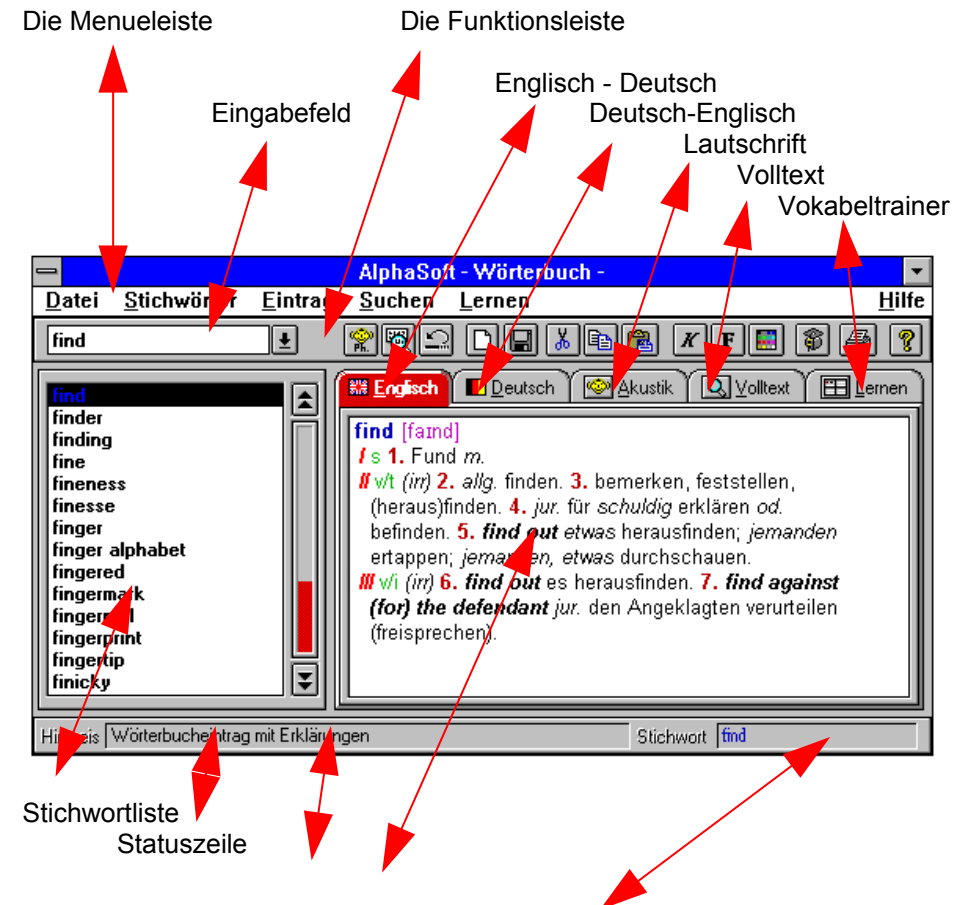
Die Menueleiste

Die Funktionsleiste

Englisch - Deutsch

Eingabefeld

Deutsch-Englisch

Lautschrift

Volltext

Vokabeltrainer

AlphaSoft - Wörterbuch -

Datei Stichwör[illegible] Eintra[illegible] Suchen Lernen Hilfe

find

Englisch Deutsch Akustik Volltext Lernen

find
finder
finding
fine
fineness
finesse
finger
finger alphabet
fingered
fingermark
finger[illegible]l
fingerprint
fingertip
finicky

find [faɪnd]
I s 1. Fund m.
II v/t (irr) 2. allg. finden. 3. bemerken, feststellen, (heraus)finden. 4. jur. für schuldig erklären od. befinden. 5. find out etwas herausfinden; jemanden ertappen; jeman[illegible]en, etwas durchschauen.
III v/i (irr) 6. find out es herausfinden. 7. find against (for) the defendant jur. den Angeklagten verurteilen (freisprechen).

Hi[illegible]eis Wörterbuche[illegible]trag mit Erklär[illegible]ngen Stichwort find

Stichwortliste

Statuszeile